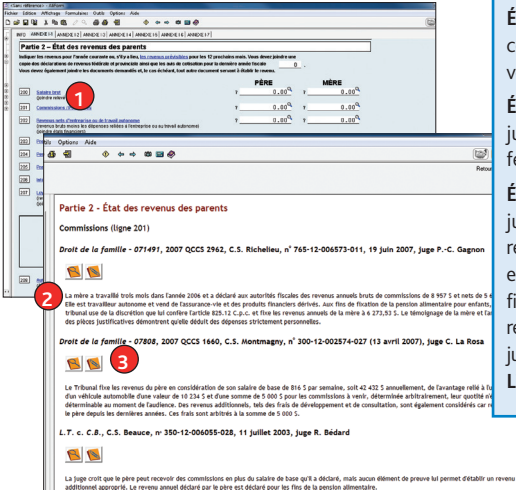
Fichier Édition Affichage Formulaires Outils Options Aide

INFO ANNEXE I ANNEXE II ANNEXE III ANNEXE IV ANNEXE V ANNEXE VI ANNEXE VII

Partie 2 – État des revenus des parents

Indiquer les revenus pour l'année courante ou, s'il y a lieu, les revenus prévisibles pour les 12 prochains mois. Vous devez joindre une copie des déclarations de revenus fédérale et provinciale ainsi que les avis de cotisation pour la dernière année fiscale. Vous devez également joindre les documents demandés et, le cas échéant, tout autre document servant à établir le revenu.

| | | PÈRE | MÈRE |
|---|---|---|---|
| 200 | Salaire brut | 0,00 | 0,00 |
| 201 | Commissions | 0,00 | 0,00 |
| 202 | Revenus nets d'entreprise ou de travail autonome | 0,00 | 0,00 |

1

Fichier Outils Options Aide

Retou

Partie 2 - État des revenus des parents

Commissions (ligne 201)

Droit de la famille - 071491, 2007 QCCS 2962, C.S. Richelieu, n° 765-12-006573-011, 19 juin 2007, juge P.-C. Gagnon

2

La mère a travaillé trois mois dans l'année 2006 et a déclaré aux autorités fiscales des revenus annuels bruts de commissions de 8 957 $ et nets de 5 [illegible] Elle est travailleur autonome et vend de l'assurance-vie et des produits financiers dérivés. Aux fins de fixation de la pension alimentaire pour enfants, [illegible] tribunal use de la discrétion que lui confère l'article 825.12 C.p.c. et fixe les revenus annuels de la mère à 6 273,53 $. Le témoignage de la mère et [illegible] des pièces justificatives démontrent qu'elle déduit des dépenses strictement personnelles.

Droit de la famille - 07808, 2007 QCCS 1660, C.S. Montmagny, n° 300-12-002574-027 (13 avril 2007), juge C. La Rosa

3

Le Tribunal fixe les revenus du père en considération de son salaire de base de 816 $ par semaine, soit 42 432 $ annuellement, de l'avantage relié à l'u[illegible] d'un véhicule automobile d'une valeur de 10 234 $ et d'une somme de 5 000 $ pour les commissions à venir, déterminée arbitrairement, leur quotité n'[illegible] déterminable au moment de l'audience. Des revenus additionnels, tels des frais de développement et de consultation, sont également considérés car r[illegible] le père depuis les dernières années. Ces frais sont arbitrés à la somme de 5 000 $.

L.T. c. C.B., C.S. Beauce, n° 350-12-006055-028, 11 juillet 2003, juge R. Bédard

La juge croit que le père peut recevoir des commissions en plus du salaire de base qu'il a déclaré, mais aucun élément de preuve lui permet d'établir un revenu additionnel approprié. Le revenu annuel déclaré par le père est déclaré pour les fins de la pension alimentaire.

É
c
v
É
ju
fe
É
ju
re
e
fi
re
ju
L